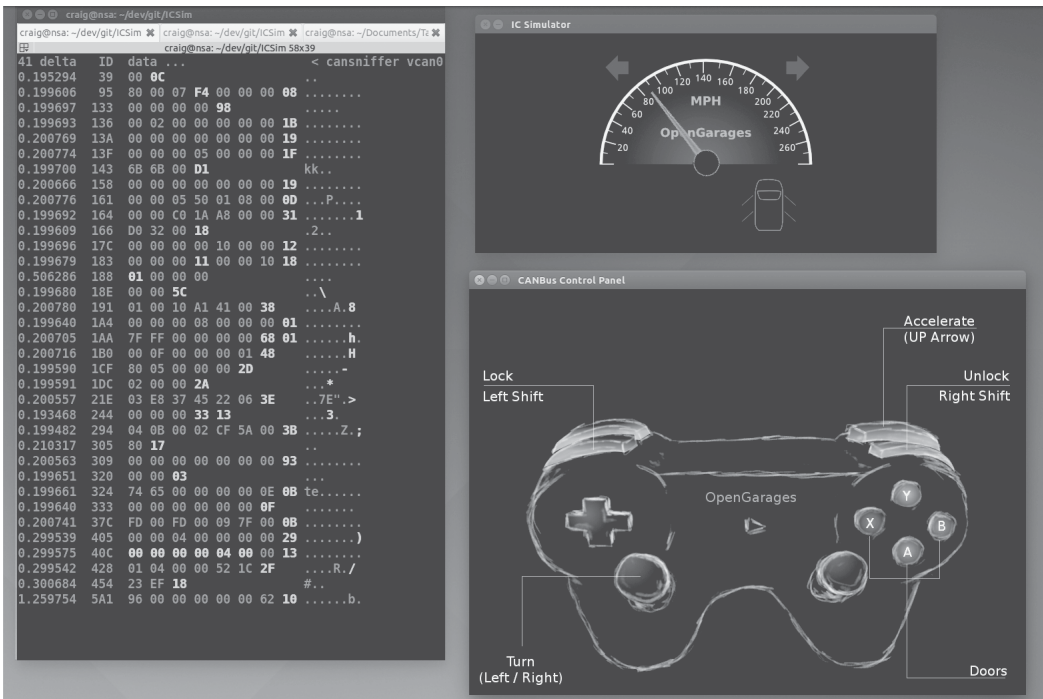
craig@nsa: ~/dev/git/ICSim
craig@nsa: ~/dev/git/ICSim ✖ craig@nsa: ~/dev/git/ICSim ✖ craig@nsa: ~/Documents/Ta ✖
craig@nsa: ~/dev/git/ICSim 58x39

41 delta ID data ... < cansniffer vcan0
0.195294 39 00 0C ..
0.199606 95 80 00 07 F4 00 00 00 08 ........
0.199697 133 00 00 00 00 98 .....
0.199693 136 00 02 00 00 00 00 00 1B ........
0.200769 13A 00 00 00 00 00 00 00 19 ........
0.200774 13F 00 00 00 05 00 00 00 1F ........
0.199700 143 6B 6B 00 D1 kk..
0.200666 158 00 00 00 00 00 00 00 19 ........
0.200776 161 00 00 05 50 01 08 00 0D ...P....
0.199692 164 00 00 C0 1A A8 00 00 31 .......1
0.199609 166 D0 32 00 18 .2..
0.199696 17C 00 00 00 00 10 00 00 12 ........
0.199679 183 00 00 00 11 00 00 10 18 ........
0.506286 188 01 00 00 00 ....
0.199680 18E 00 00 5C ..\
0.200780 191 01 00 10 A1 41 00 38 ....A.8
0.199640 1A4 00 00 00 08 00 00 00 01 ........
0.200705 1AA 7F FF 00 00 00 00 68 01 ......h.
0.200716 1B0 00 0F 00 00 00 01 48 ......H
0.199590 1CF 80 05 00 00 00 2D .....-
0.199591 1DC 02 00 00 2A ...*
0.200557 21E 03 E8 37 45 22 06 3E ..7E".>
0.193468 244 00 00 00 33 13 ...3.
0.199482 294 04 0B 00 02 CF 5A 00 3B .....Z.;
0.210317 305 80 17 ..
0.200563 309 00 00 00 00 00 00 00 93 ........
0.199651 320 00 00 03 ...
0.199661 324 74 65 00 00 00 00 0E 0B te......
0.199640 333 00 00 00 00 00 00 0F .......
0.200741 37C FD 00 FD 00 09 7F 00 0B ........
0.299539 405 00 00 04 00 00 00 00 29 .......)
0.299575 40C 00 00 00 00 04 00 00 13 ........
0.299542 428 01 04 00 00 52 1C 2F ....R./
0.300684 454 23 EF 18 #..
1.259754 5A1 96 00 00 00 00 00 62 10 ......b.

IC Simulator
20 40 60 80 100 120 140 160 180 200 220 240 260
MPH
OpenGarages

CANBus Control Panel
Accelerate
(UP Arrow)
Lock
Left Shift
Unlock
Right Shift
OpenGarages
Y
X
B
A
Turn
(Left / Right)
Doors